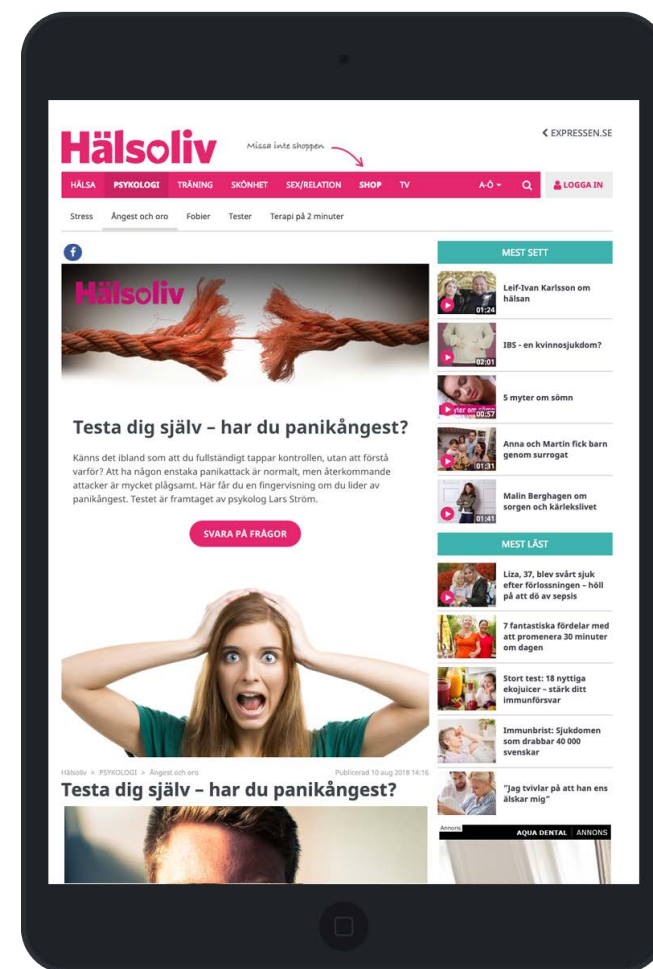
Hälsoliv

Missa inte shoppen

< EXPRESSEN.SE

HÄLSA PSYKOLOGI TRÄNING SKÖNHET SEX/RELATION SHOP TV A-Ö LOGGA IN

Stress Ångest och oro Fobier Tester Terapi på 2 minuter

Hälsoliv

Testa dig själv – har du panikångest?

Känns det ibland som att du fullständigt tappar kontrollen, utan att förstå varför? Att ha någon enstaka panikattack är normalt, men återkommande attacker är mycket plågsamt. Här får du en fingervisning om du lider av panikångest. Testet är framtaget av psykolog Lars Ström.

SVARA PÅ FRÅGOR

Hälsoliv > PSYKOLOGI > Ångest och oro

Publicerad 10 aug 2018 14:16

Testa dig själv – har du panikångest?

MEST SETT

01:24 Leif-Ivan Karlsson om hälsan

02:01 IBS - en kvinnosjukdom?

00:57 5 myter om sömn

01:31 Anna och Martin fick barn genom surrogat

01:41 Malin Berghagen om sorgen och kärlekslivet

MEST LÄST

Liza, 37, blev svårt sjuk efter förlossningen – höll på att dö av sepsis

7 fantastiska fördelar med att promenera 30 minuter om dagen

Stort test: 18 nyttiga ekojuicer – stärk ditt immunförsvar

Immunbrist: Sjukdomen som drabbar 40 000 svenskar

"Jag tvivlar på att han ens älskar mig"

Annons

AQUA DENTAL | ANNONS